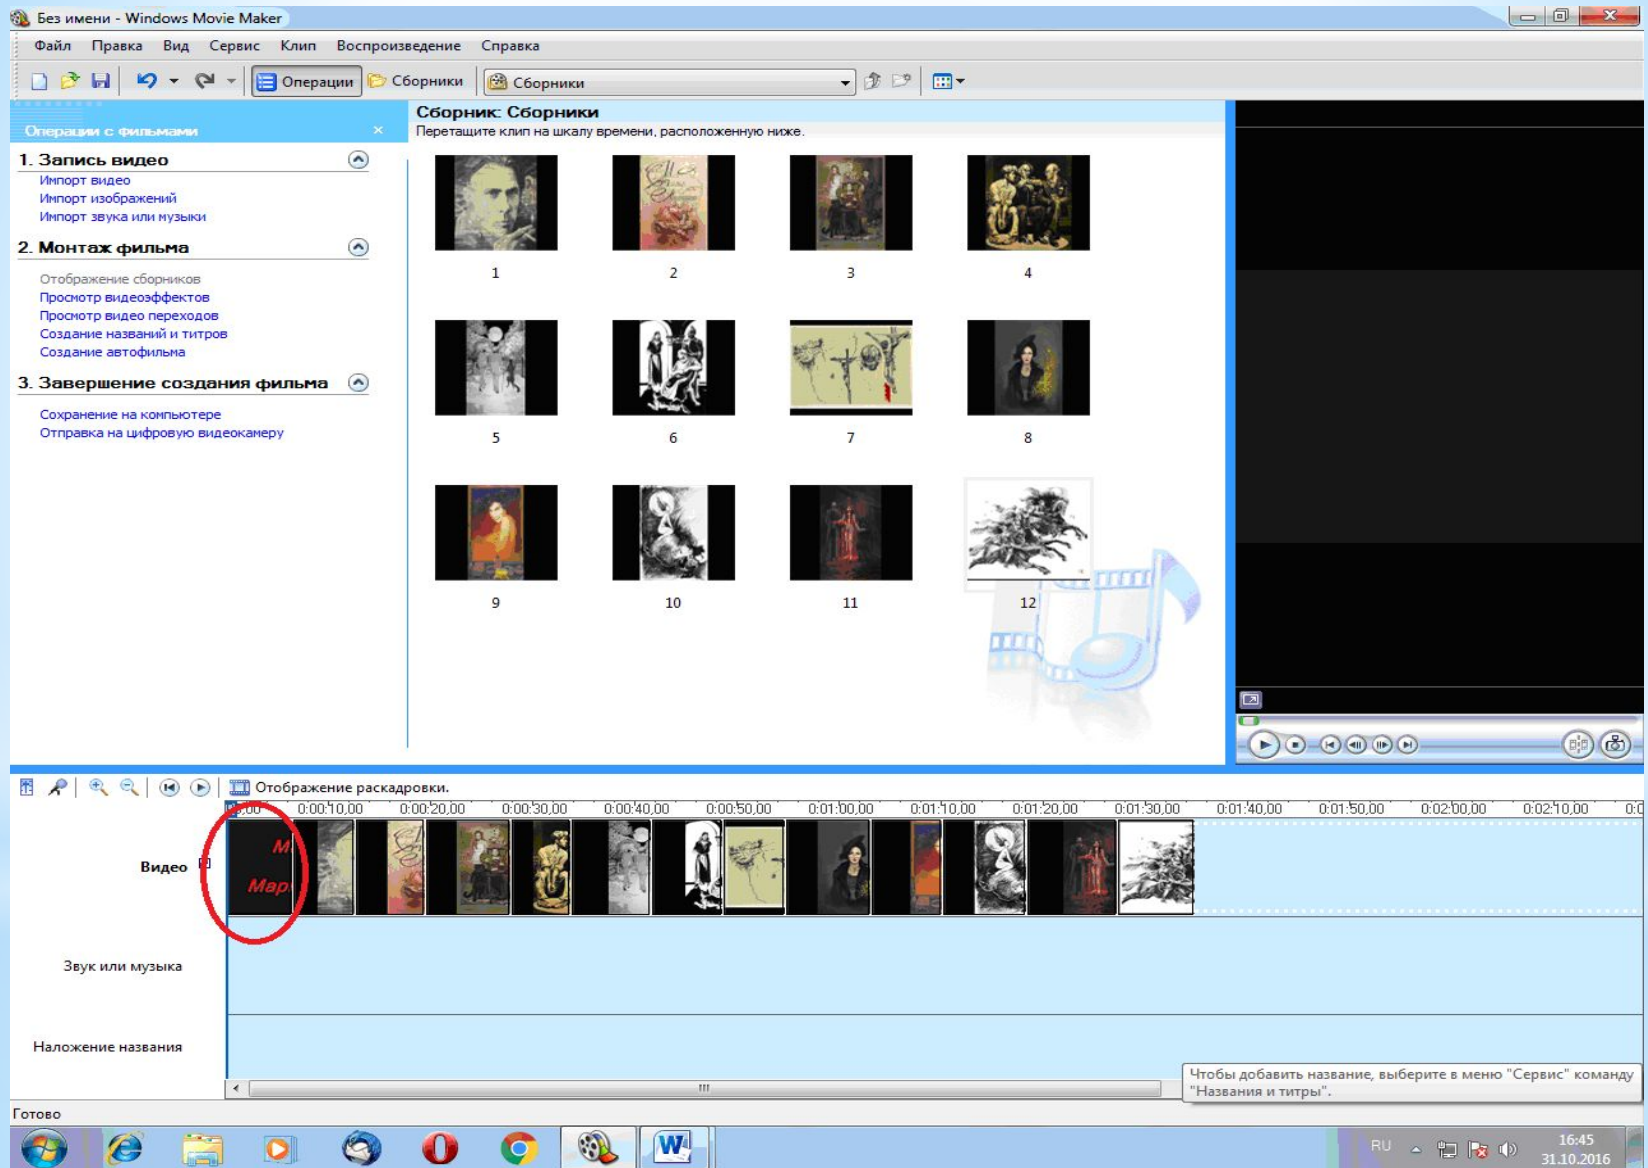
Без имени - Windows Movie Maker

Файл Правка Вид Сервис Клип Воспроизведение Справка

Операции Сборники Сборники

Операции с фильмами

1. Запись видео
Импорт видео
Импорт изображений
Импорт звука или музыки

2. Монтаж фильма
Отображение сборников
Просмотр видеоэффектов
Просмотр видео переходов
Создание названий и титров
Создание автофильма

3. Завершение создания фильма
Сохранение на компьютере
Отправка на цифровую видеокамеру

Сборник: Сборники
Перетащите клип на шкалу времени, расположенную ниже.

1 2 3 4
5 6 7 8
9 10 11 12

Отображение раскадровки.

0:00 0:00:10,00 0:00:20,00 0:00:30,00 0:00:40,00 0:00:50,00 0:01:00,00 0:01:10,00 0:01:20,00 0:01:30,00 0:01:40,00 0:01:50,00 0:02:00,00 0:02:10,00

Видео
М
Мар

Звук или музыка

Наложение названия

Чтобы добавить название, выберите в меню "Сервис" команду "Названия и титры".

Готово

RU 16:45 31.10.2016